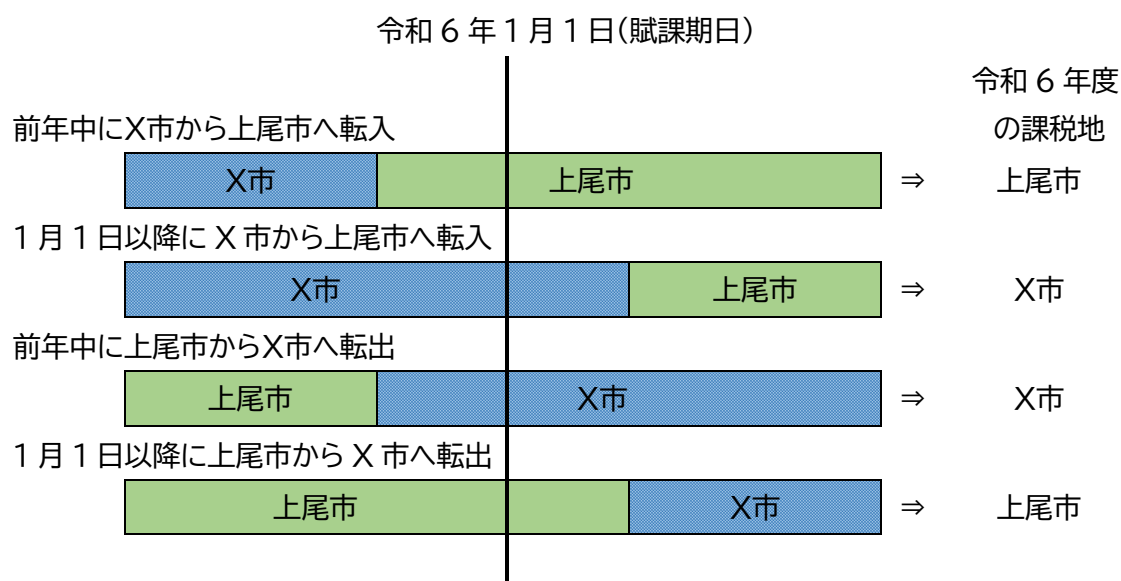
令和６年１月１日(賦課期日)

令和６年度の課税地

前年中にX市から上尾市へ転入

X市 上尾市 ⇒ 上尾市

１月１日以降に X 市から上尾市へ転入

X市 上尾市 ⇒ X市

前年中に上尾市からX市へ転出

上尾市 X市 ⇒ X市

１月１日以降に上尾市から X 市へ転出

上尾市 X市 ⇒ 上尾市